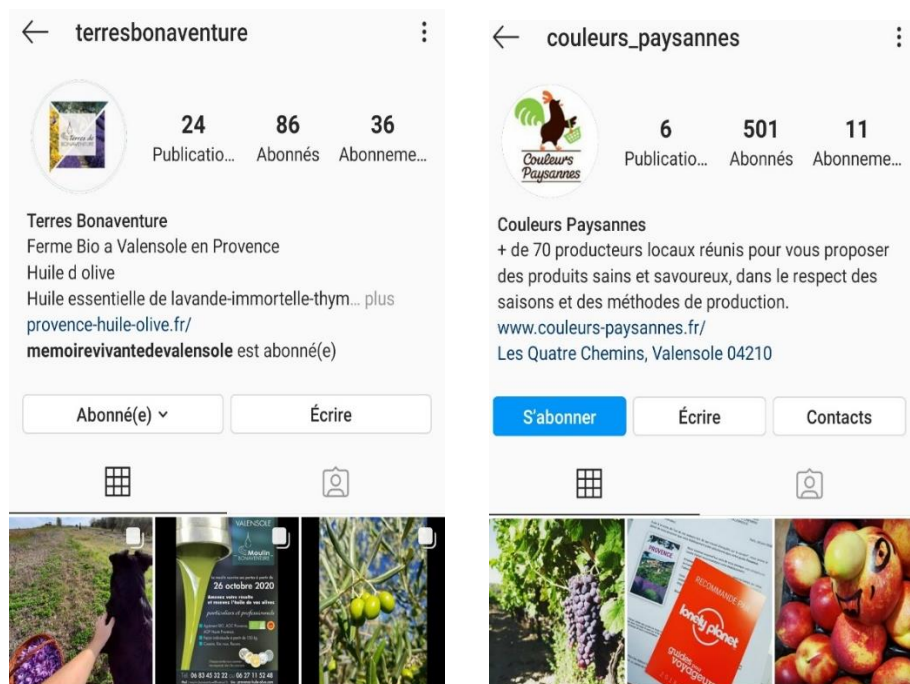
terresbonaventure

Terres de Bonaventure

24 Publicatio...
86 Abonnés
36 Abonneme...

Terres Bonaventure
Ferme Bio a Valensole en Provence
Huile d olive
Huile essentielle de lavande-immortelle-thym... plus
provence-huile-olive.fr/
memoirevivantedevalensole est abonné(e)

Abonné(e)
Écrire

VALENSOLE
Moulin BONAVENTURE
26 octobre 2020
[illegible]
06 83 45 32 22 — 06 27 11 52 48

couleurs_paysannes

Couleurs Paysannes

6 Publicatio...
501 Abonnés
11 Abonneme...

Couleurs Paysannes
+ de 70 producteurs locaux réunis pour vous proposer des produits sains et savoureux, dans le respect des saisons et des méthodes de production.
www.couleurs-paysannes.fr/
Les Quatre Chemins, Valensole 04210

S'abonner
Écrire
Contacts

PROVENCE
RECOMMANDÉ PAR
lonely planet
guides voyageurs